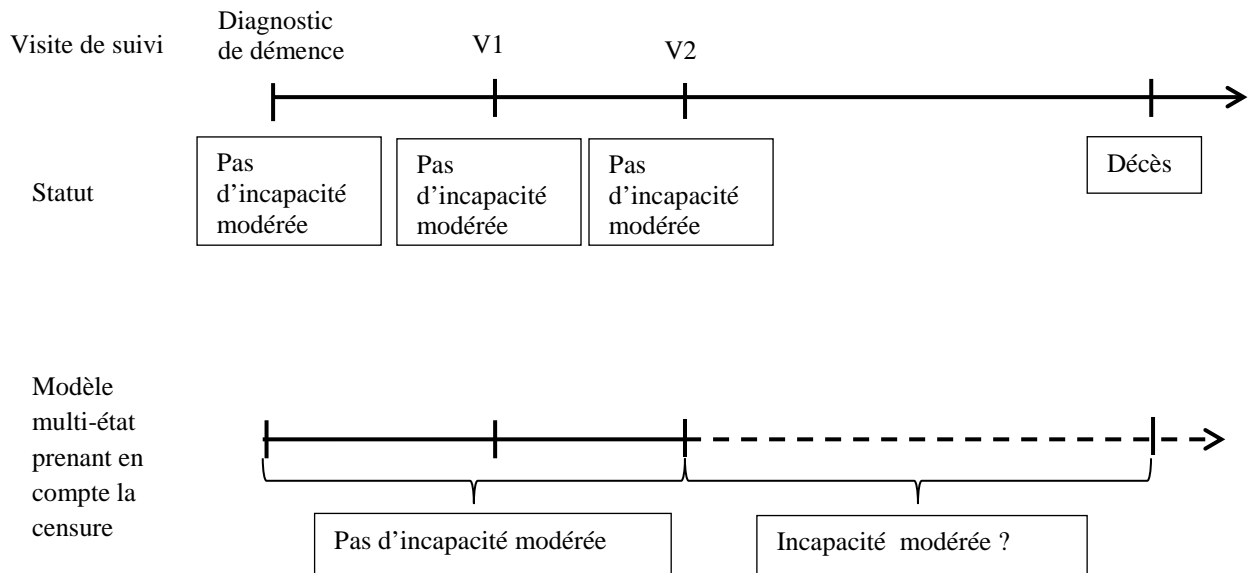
Visite de suivi

Diagnostic de démence

V1

V2

Statut

Pas d'incapacité modérée

Pas d'incapacité modérée

Pas d'incapacité modérée

Décès

Modèle multi-état prenant en compte la censure

Pas d'incapacité modérée

Incapacité modérée ?